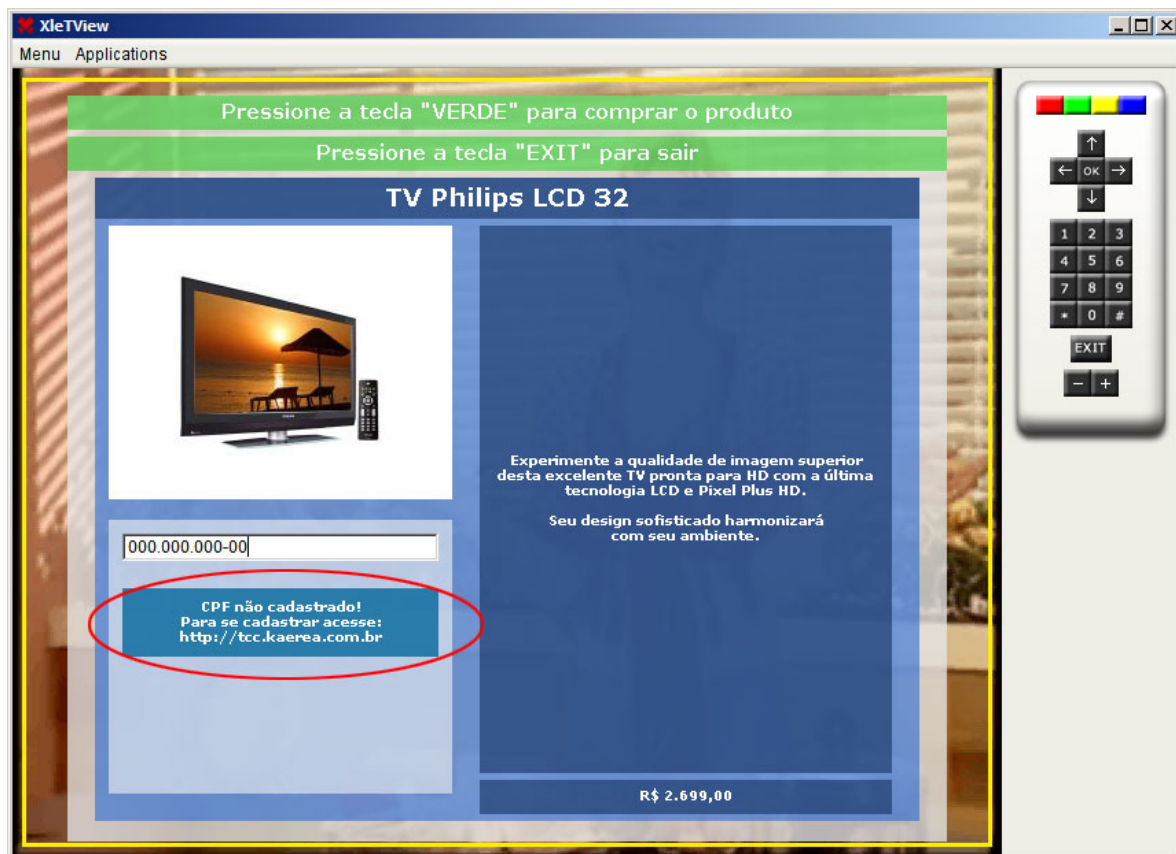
XleTView

Menu Applications

Pressione a tecla "VERDE" para comprar o produto

Pressione a tecla "EXIT" para sair

TV Philips LCD 32

000.000.000-00

CPF não cadastrado!
Para se cadastrar acesse:
http://tcc.kaerea.com.br

Experimente a qualidade de imagem superior desta excelente TV pronta para HD com a última tecnologia LCD e Pixel Plus HD.

Seu design sofisticado harmonizará com seu ambiente.

R$ 2.699,00

↑
← OK →
↓

1 2 3
4 5 6
7 8 9
* 0 #

EXIT

− +